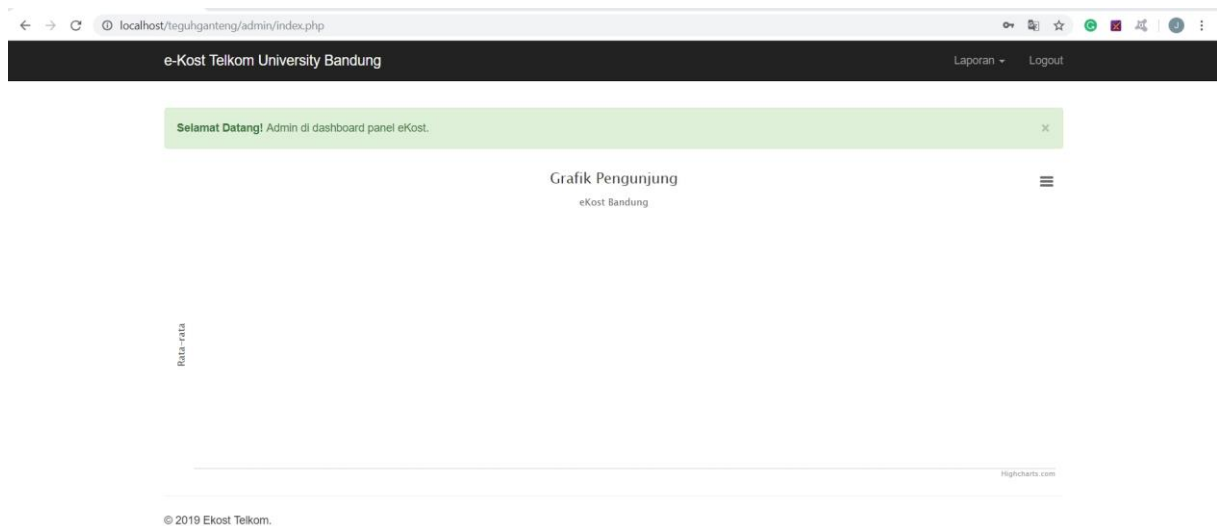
localhost/teguhganteng/admin/index.php

e-Kost Telkom University Bandung

Laporan

Logout

**Selamat Datang!** Admin di dashboard panel eKost.

×

Grafik Pengunjung

eKost Bandung

Rata-rata

Highcharts.com

© 2019 Ekost Telkom.